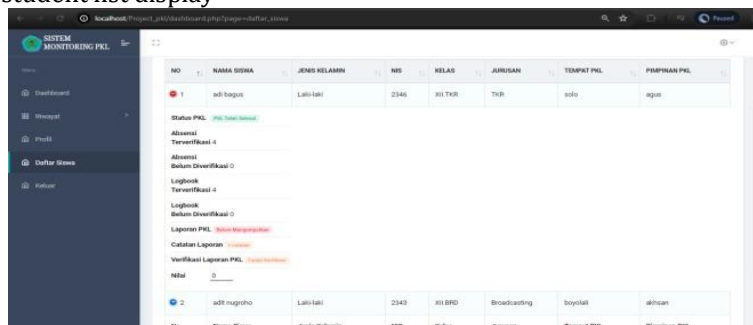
student list display

localhost/Project_pkl/dashboard.php?page=daftar_siswa

Paused

SISTEM MONITORING PKL

Menu

Dashboard

Riwayat

Profil

Daftar Siswa

Keluar

| NO | NAMA SISWA | JENIS KELAMIN | NIS | KELAS | JURUSAN | TEMPAT PKL | PIMPINAN PKL |
|---|---|---|---|---|---|---|---|
| 1 | adi bagus | Laki-laki | 2346 | XII.TKR | TKR | solo | agus |

Status PKL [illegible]

Absensi Terverifikasi 4

Absensi Belum Diverifikasi 0

Logbook Terverifikasi 4

Logbook Belum Diverifikasi 0

Laporan PKL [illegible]

Catatan Laporan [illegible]

Verifikasi Laporan PKL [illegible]

Nilai 0

| 2 | adit nugroho | Laki-laki | 2343 | XII.BRD | Broadcasting | boyolali | akhsan |
|---|---|---|---|---|---|---|---|
| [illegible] | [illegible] | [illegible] | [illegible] | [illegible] | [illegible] | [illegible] | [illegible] |